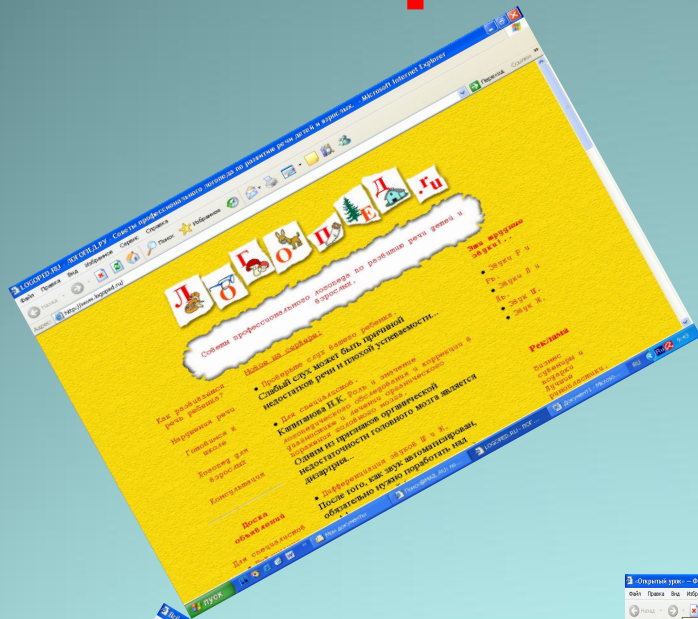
LOGOPED.RU - ЛОГОПЕД.РУ - Советы профессионального логопеда по развитию речи детей и взрослых. - Microsoft Internet Explorer

Файл Правка Вид Избранное Сервис Справка

Назад Поиск Избранное

Адрес http://www.logoped.ru/ Переход Ссылки

Л О Г О П Е Д .ru

Советы профессионального логопеда по развитию речи детей и взрослых.

Новое на сервере!

Как разбудиться речь ребенка?

Нарушения речи

Готовимся к школе

Логопед для взрослых

Консультации

Доска объявлений

Для специалистов

• Проверьте слух вашего ребенка
Слабый слух может быть причиной недостаточной речи и плохой успеваемости...

• Для специалистов.
Капитанова И.К. Роль и значение ...
Одним из признаков органической недостаточности головного мозга является дизартрия...

• Дифференциация звуков ...
После того, как звук автоматизирован, обязательно нужно поработать над

Эти трудные звуки!..

• Звуки Р и Рь.
• Звуки Л и Ль.
• Звук Ш.
• Звук Ж.

Реклама

ПУСК

LOGOPED.RU - ЛОГ...

Документ1 - Microso...

«Открытый урок» — Ф

Файл Правка Вид Избр

Назад